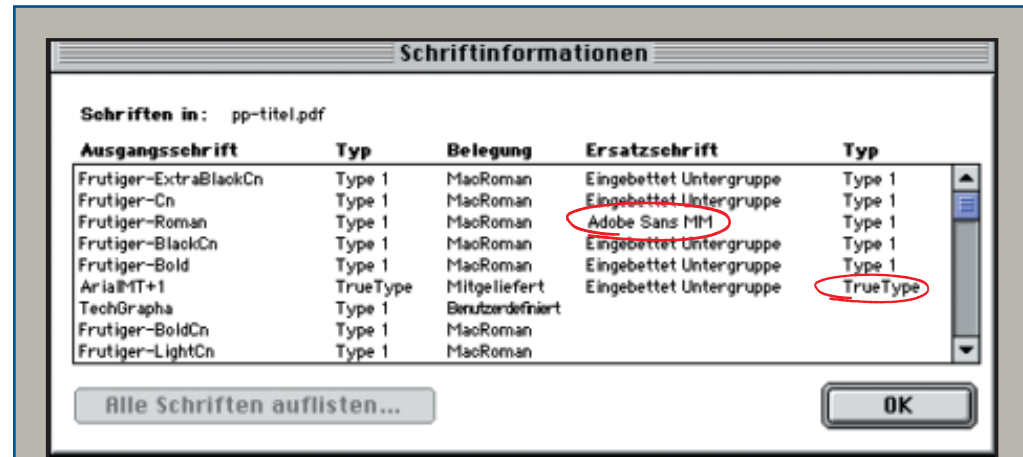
Schriftinformationen

Schriften in: pp-titel.pdf

| Ausgangsschrift | Typ | Belegung | Ersatzschrift | Typ |
|---|---|---|---|---|
| Frutiger-ExtraBlackCn | Type 1 | MacRoman | Eingebettet Untergruppe | Type 1 |
| Frutiger-Cn | Type 1 | MacRoman | Eingebettet Untergruppe | Type 1 |
| Frutiger-Roman | Type 1 | MacRoman | Adobe Sans MM | Type 1 |
| Frutiger-BlackCn | Type 1 | MacRoman | Eingebettet Untergruppe | Type 1 |
| Frutiger-Bold | Type 1 | MacRoman | Eingebettet Untergruppe | Type 1 |
| ArialMT+1 | TrueType | Mitgeliefert | Eingebettet Untergruppe | TrueType |
| TechGrapha | Type 1 | Benutzerdefiniert | | |
| Frutiger-BoldCn | Type 1 | MacRoman | | |
| Frutiger-LightCn | Type 1 | MacRoman | | |

Alle Schriften auflisten...

OK